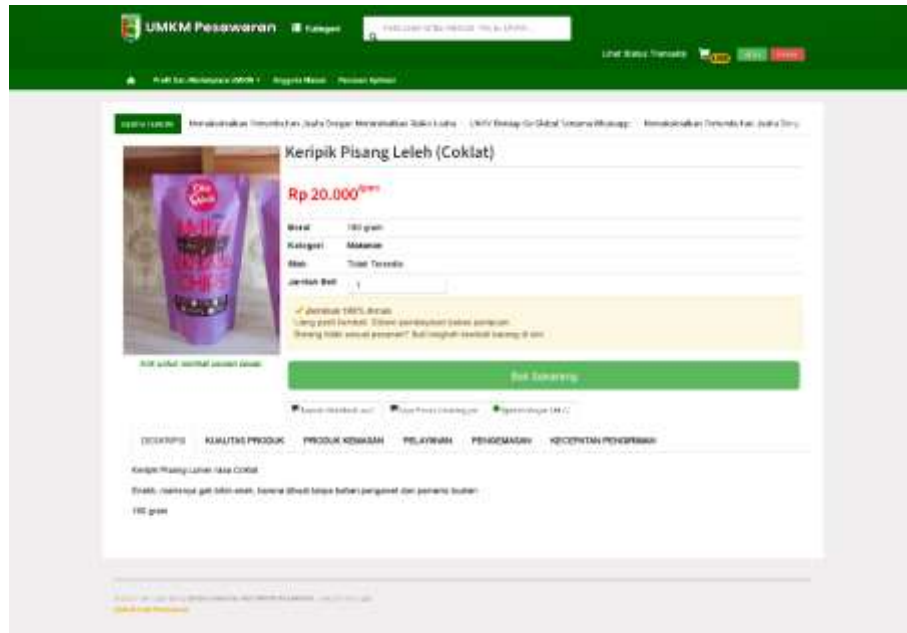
UMKM Pesawaran Kategori

Lihat Status Transaksi

Keripik Pisang Leleh (Coklat)

Rp 20.000

Berat 150 gram
Kategori Makanan
Stok Tidak Tersedia
Jumlah Beli 1

Beli Sekarang

DESKRIPSI KUALITAS PRODUK PRODUK KEMASAN PELAYANAN PENGEMASAN KECEPATAN PENGIRIMAN

Keripik Pisang Lumer rasa Coklat

150 gram